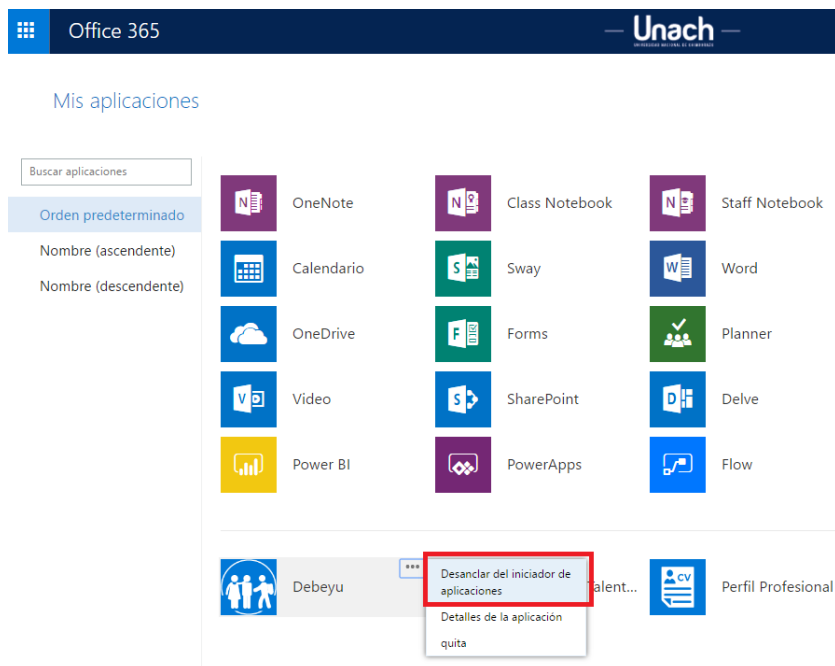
Office 365

Unach
UNIVERSIDAD NACIONAL DE CHIMBORAZO

Mis aplicaciones

Buscar aplicaciones

Orden predeterminado
Nombre (ascendente)
Nombre (descendente)

OneNote
Class Notebook
Staff Notebook
Calendario
Sway
Word
OneDrive
Forms
Planner
Video
SharePoint
Delve
Power BI
PowerApps
Flow

Debeyu
...
Desanclar del iniciador de aplicaciones
Detalles de la aplicación
quita
Talent...
CV
Perfil Profesional